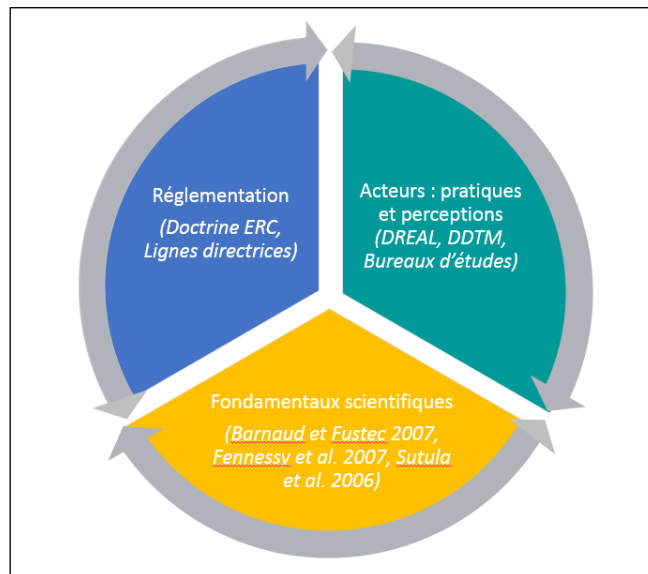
Réglementation

(Doctrine ERC, Lignes directrices)

Acteurs : pratiques et perceptions

(DREAL, DDTM, Bureaux d'études)

Fondamentaux scientifiques

(Barnaud et Fustec 2007, Fennessy et al. 2007, Sutula et al. 2006)